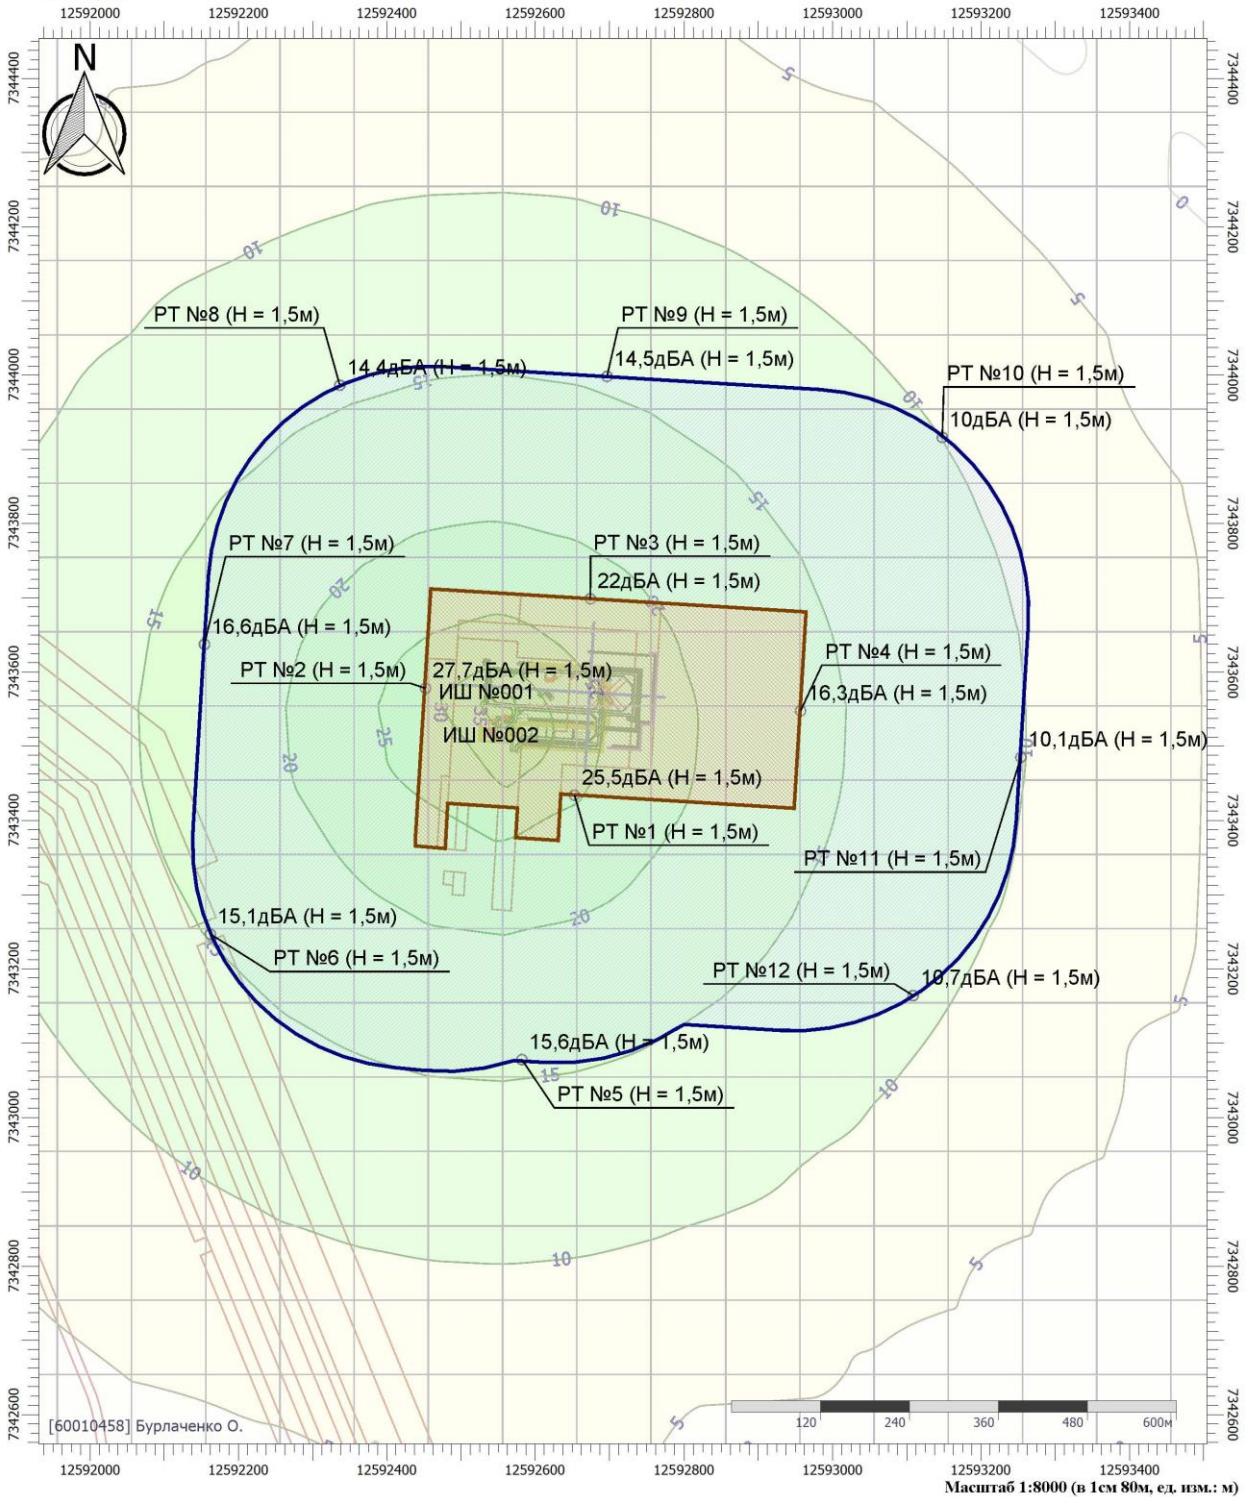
12592000 12592200 12592400 12592600 12592800 12593000 12593200 12593400

N

7344400
7344200
7344000
7343800
7343600
7343400
7343200
7343000
7342800
7342600

5
10
10
0
5
15
10
15
20
15
25
20
30
35
20
20
15
10
10
10
5
5
5
5

РТ №8 (Н = 1,5м)
14,4дБА (Н = 1,5м)
РТ №9 (Н = 1,5м)
14,5дБА (Н = 1,5м)
РТ №10 (Н = 1,5м)
10дБА (Н = 1,5м)
РТ №7 (Н = 1,5м)
16,6дБА (Н = 1,5м)
РТ №3 (Н = 1,5м)
22дБА (Н = 1,5м)
РТ №2 (Н = 1,5м)
27,7дБА (Н = 1,5м)
ИШ №001
ИШ №002
РТ №4 (Н = 1,5м)
16,3дБА (Н = 1,5м)
10,1дБА (Н = 1,5м)
25,5дБА (Н = 1,5м)
РТ №1 (Н = 1,5м)
РТ №11 (Н = 1,5м)
15,1дБА (Н = 1,5м)
РТ №6 (Н = 1,5м)
РТ №12 (Н = 1,5м)
10,7дБА (Н = 1,5м)
15,6дБА (Н = 1,5м)
РТ №5 (Н = 1,5м)

120 240 360 480 600м

[60010458] Бурлаченко О.

12592000 12592200 12592400 12592600 12592800 12593000 12593200 12593400

Масштаб 1:8000 (в 1см 80м, ед. изм.: м)